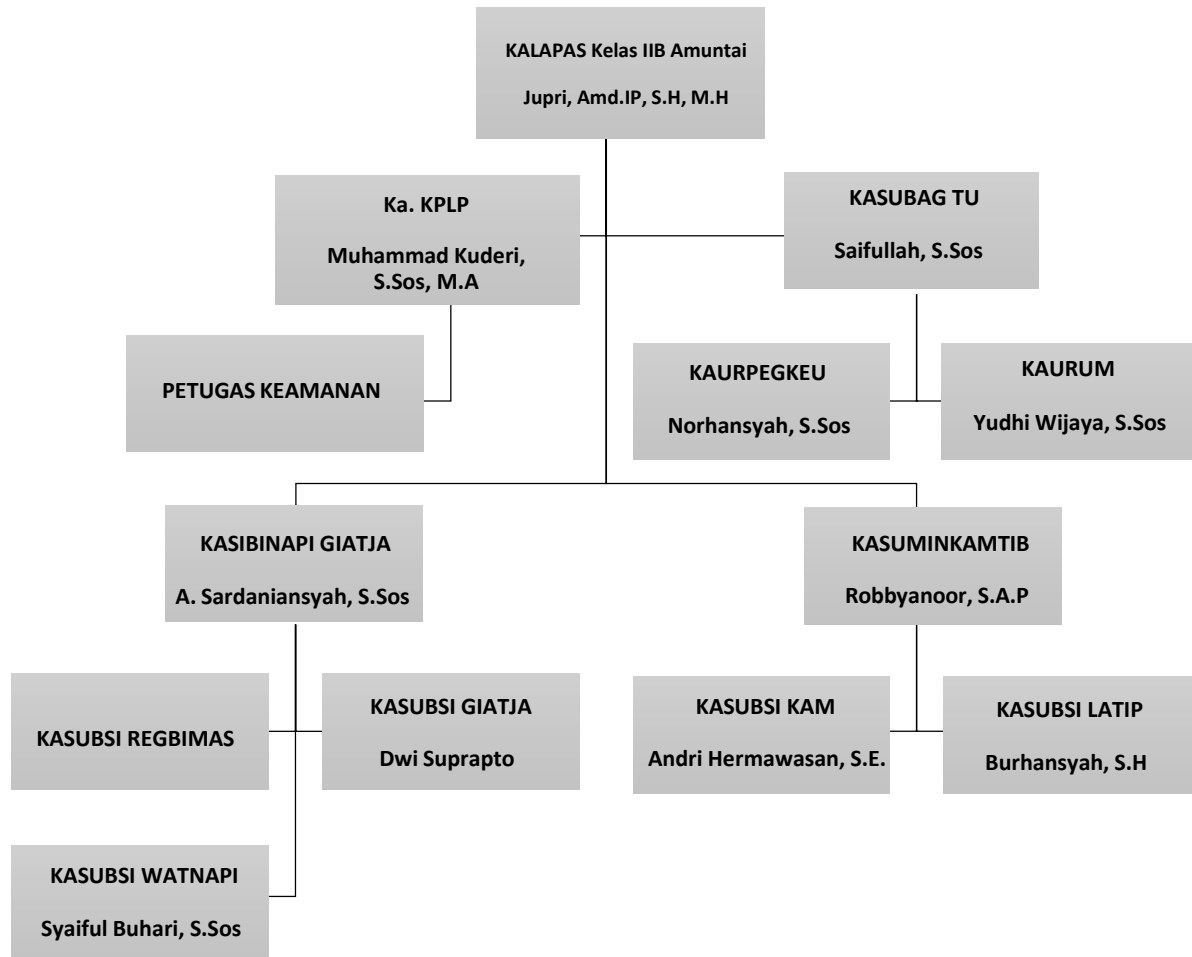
KALAPAS Kelas IIB Amuntai

Jupri, Amd.IP, S.H, M.H

Ka. KPLP

Muhammad Kuderi, S.Sos, M.A

KASUBAG TU

Saifullah, S.Sos

PETUGAS KEAMANAN

KAURPEGKEU

Norhansyah, S.Sos

KAURUM

Yudhi Wijaya, S.Sos

KASIBINAPI GIATJA

A. Sardaniansyah, S.Sos

KASUMINKAMTIB

Robbyanoor, S.A.P

KASUBSI REGBIMAS

KASUBSI GIATJA

Dwi Suprapto

KASUBSI KAM

Andri Hermawasan, S.E.

KASUBSI LATIP

Burhansyah, S.H

KASUBSI WATNAPI

Syaiful Buhari, S.Sos